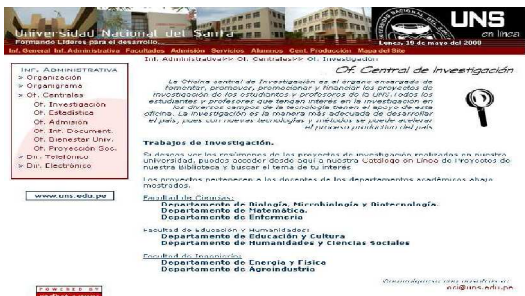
Universidad Nacional del Santa
Formando Líderes para el desarrollo...

UNS en línea

Lunes, 15 de mayo del 2000

Inf. General Inf. Administrativa Facultades Admisión Servicios Alumnos Cent. Producción Mapa del Sitio

Inf. Administrativa>> Of. Centrales>> Of. Investigación

INF. ADMINISTRATIVA
» Organización
» Organigrama
» Of. Centrales
Of. Investigación
Of. Estadística
Of. Admisión
Of. Inf. Document.
Of. Bienestar Univ.
Of. Proyección Soc.
» Dir. Telefónico
» Dir. Electrónico

www.uns.edu.pe

Of. Central de Investigación

La Oficina central de Investigación es el órgano encargado de fomentar, promover, promocionar y financiar los proyectos de investigación de los estudiantes y profesores de la UNS; todos los estudiantes y profesores que tengan interes en la investigación en los diversos campos de la tecnología tienen el apoyo de esta oficina. La investigación es la manera más adecuada de desarrollar el país, pues con nuevas tecnologías y métodos se puede elevar el proceso productivo del país.

Trabajos de Investigación.

Si desea ver los resúmenes de los proyectos de investigación elaborados en nuestra universidad, puedes acceder desde aquí a nuestro Catálogo en Línea de Proyectos de nuestra biblioteca y buscar el tema de tu interes

Los proyectos pertenecen a los docentes de los departamentos académicos abajo mostrados.

Facultad de Ciencias
Departamento de Biología, Microbiología y Biotecnología.
Departamento de Matemática.
Departamento de Enfermería

Facultad de Educación y Humanidades
Departamento de Educación y Cultura
Departamento de Humanidades y Ciencias Sociales

Facultad de Ingeniería
Departamento de Energía y Física
Departamento de Agroindustria

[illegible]
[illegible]@uns.edu.pe

POWERED BY
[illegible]